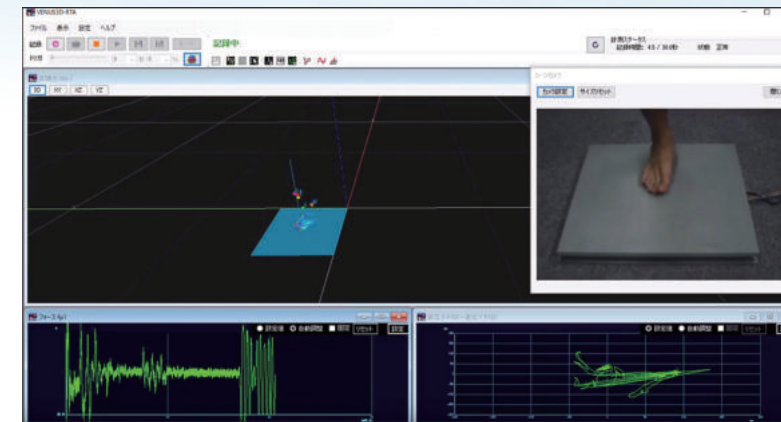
VENUS3D-RTA

ファイル 表示 設定 ヘルプ

記録

記録中

計測ステータス 記録時間: 45 / 30.0秒 状態 正常

3D XY XZ YZ

カメラ設定 サイズリセット

フォースプレ

設定値 自動調整 固定 リセット 設定

設定値 自動調整 固定 リセット 設定